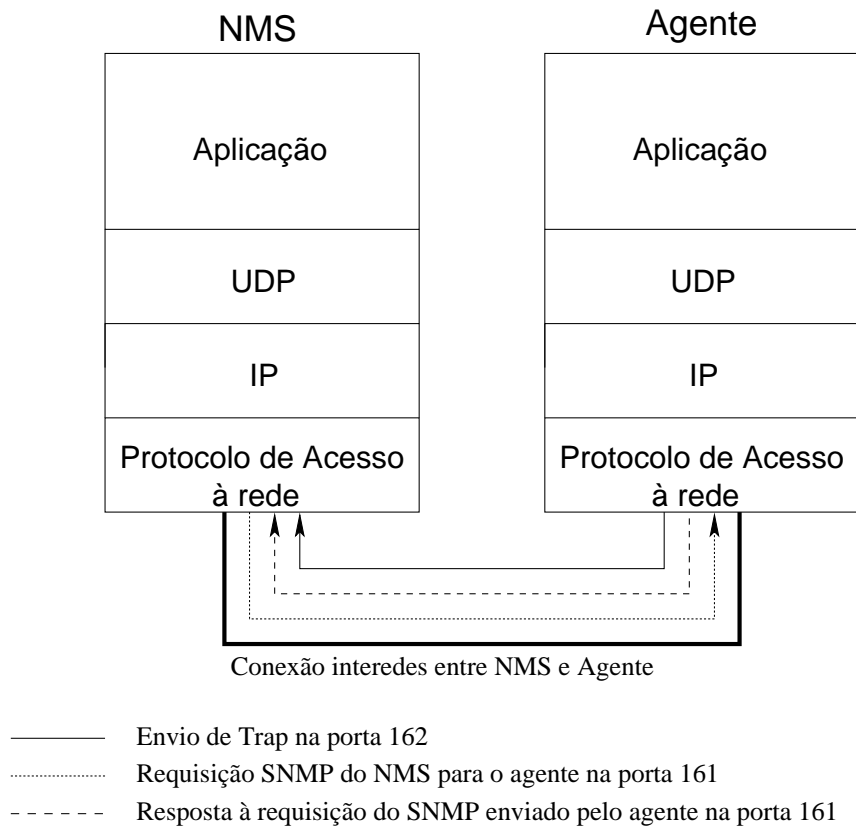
NMS

Aplicação

UDP

IP

Protocolo de Acesso à rede

Agente

Aplicação

UDP

IP

Protocolo de Acesso à rede

Conexão interedes entre NMS e Agente

Envio de Trap na porta 162

Requisição SNMP do NMS para o agente na porta 161

Resposta à requisição do SNMP enviado pelo agente na porta 161